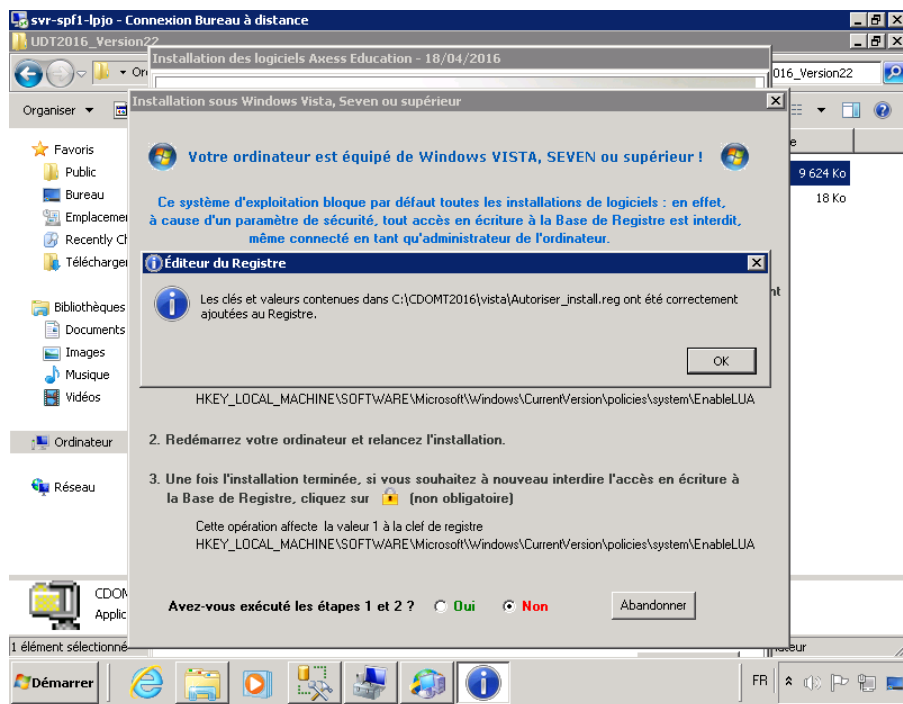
svr-spf1-lpjo - Connexion Bureau à distance

UDT2016_Version22

Installation des logiciels Axess Education - 18/04/2016

016_Version22

Organiser ▾

Installation sous Windows Vista, Seven ou supérieur

Votre ordinateur est équipé de Windows VISTA, SEVEN ou supérieur !

Ce système d'exploitation bloque par défaut toutes les installations de logiciels : en effet, à cause d'un paramètre de sécurité, tout accès en écriture à la Base de Registre est interdit, même connecté en tant qu'administrateur de l'ordinateur.

Favoris
Public
Bureau
Emplacemen
Recently Ch
Télécharger

Bibliothèques
Documents
Images
Musique
Vidéos

Ordinateur

Réseau

9 624 Ko
18 Ko

Éditeur du Registre

Les clés et valeurs contenues dans C:\CDOMT2016\vista\Autoriser_install.reg ont été correctement ajoutées au Registre.

OK

HKEY_LOCAL_MACHINE\SOFTWARE\Microsoft\Windows\CurrentVersion\policies\system\EnableLUA

2. Redémarrez votre ordinateur et relancez l'installation.

3. Une fois l'installation terminée, si vous souhaitez à nouveau interdire l'accès en écriture à la Base de Registre, cliquez sur (non obligatoire)

Cette opération affecte la valeur 1 à la clef de registre
HKEY_LOCAL_MACHINE\SOFTWARE\Microsoft\Windows\CurrentVersion\policies\system\EnableLUA

CDOM
Applic

Avez-vous exécuté les étapes 1 et 2 ? Oui Non

Abandonner

1 élément sélectionné

Démarrer

FR